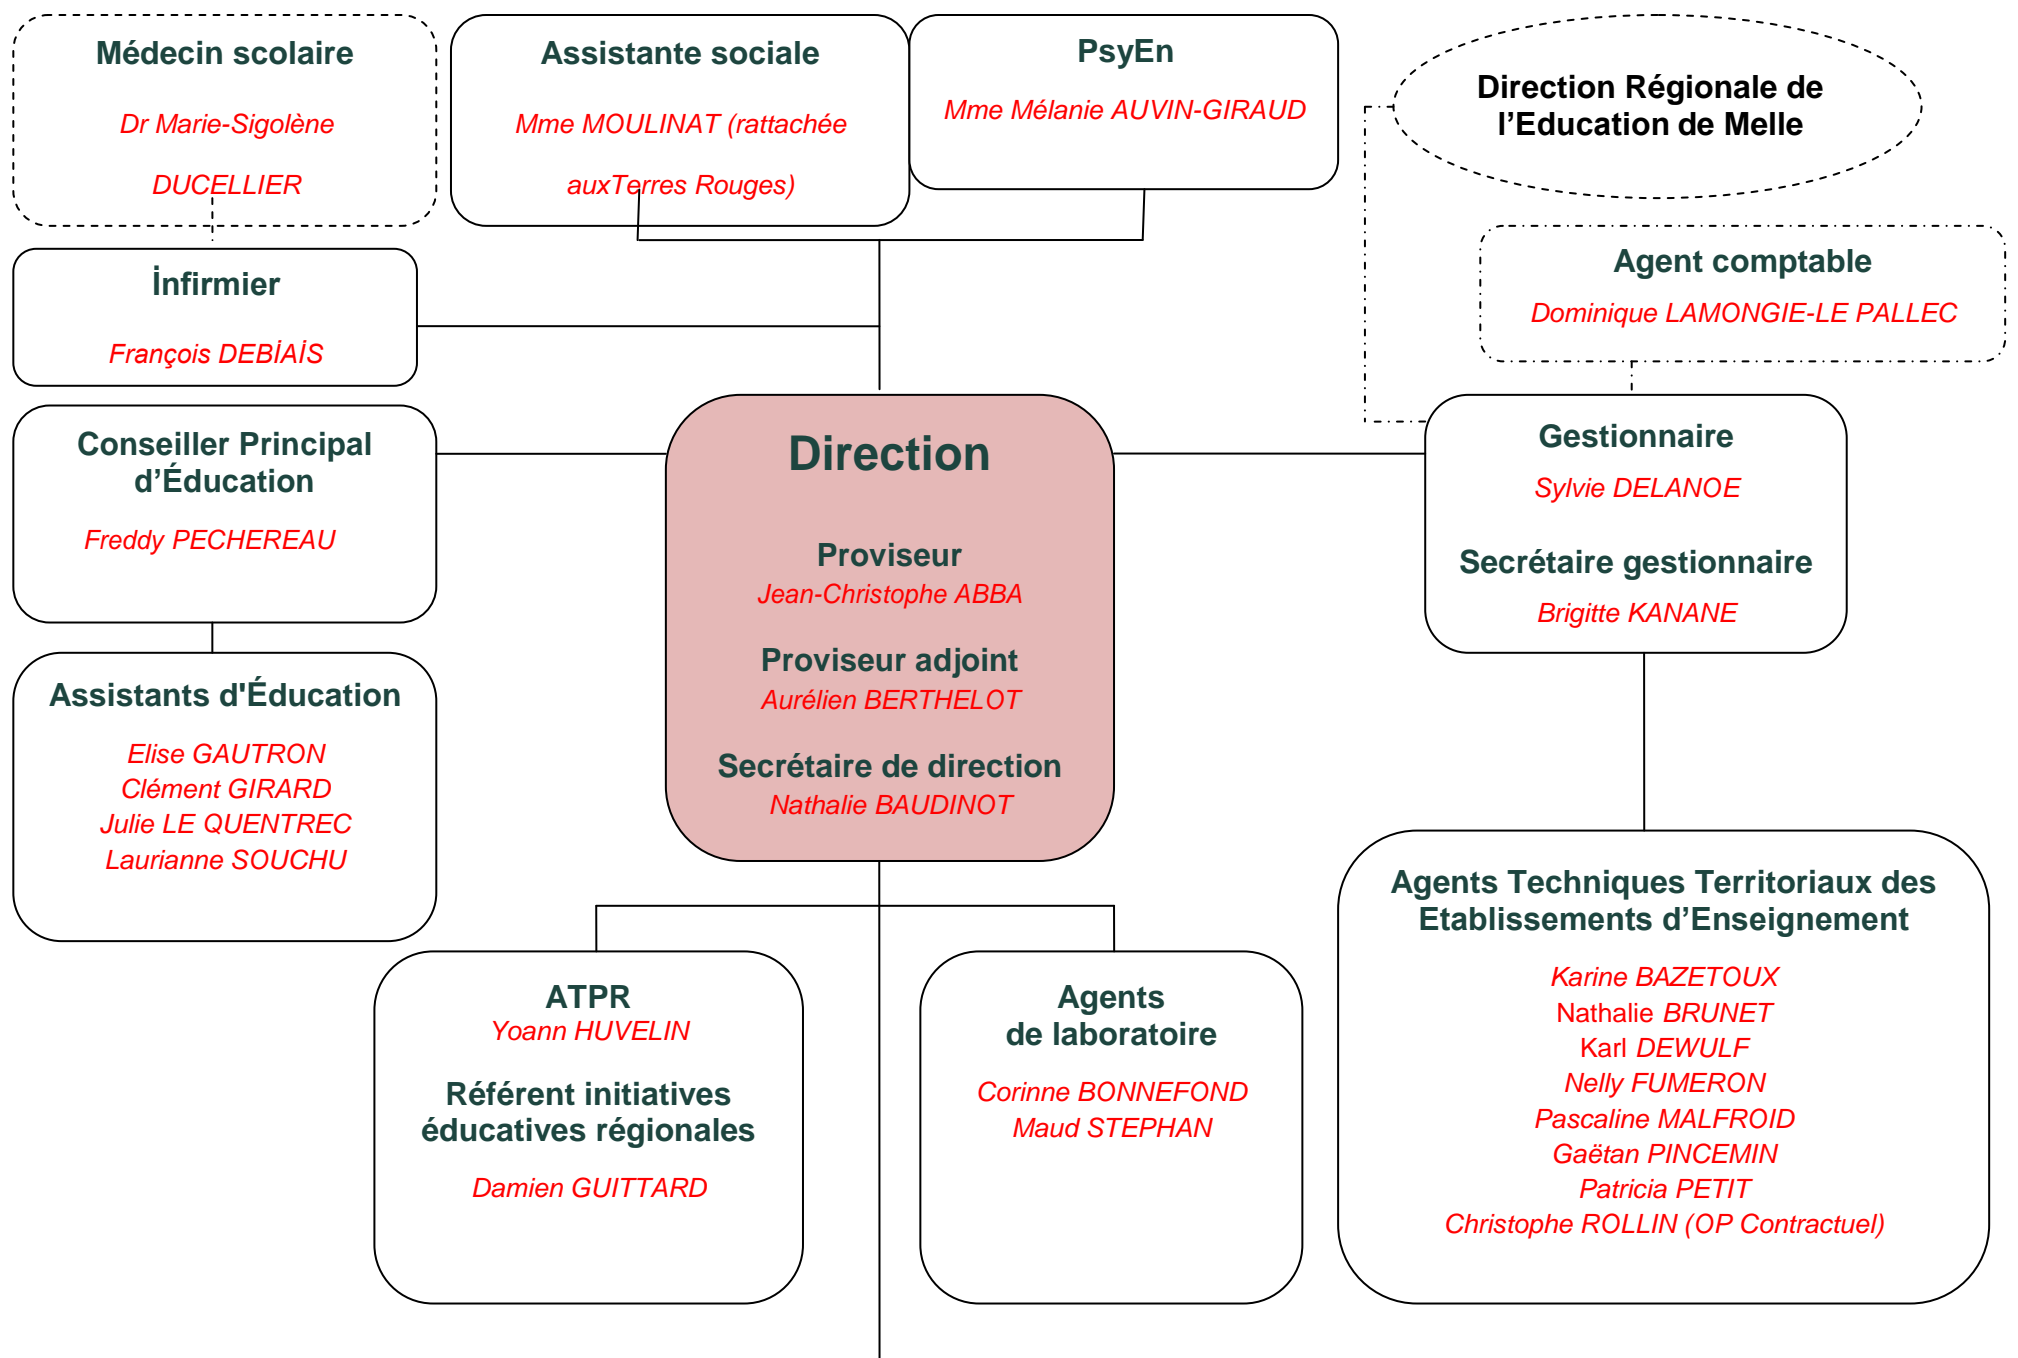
Médecin scolaire

Dr Marie-Sigolène DUCELLIER

Assistante sociale

Mme MOULINAT (rattachée auxTerres Rouges)

PsyEn

Mme Mélanie AUVIN-GIRAUD

Direction Régionale de l'Education de Melle

İnfirmier

François DEBİAİS

Agent comptable

Dominique LAMONGIE-LE PALLEC

Conseiller Principal d'Éducation

Freddy PECHEREAU

Direction

Proviseur
Jean-Christophe ABBA

Proviseur adjoint
Aurélien BERTHELOT

Secrétaire de direction
Nathalie BAUDINOT

Gestionnaire
Sylvie DELANOE

Secrétaire gestionnaire
Brigitte KANANE

Assistants d'Éducation

Elise GAUTRON
Clément GIRARD
Julie LE QUENTREC
Laurianne SOUCHU

Agents Techniques Territoriaux des Etablissements d'Enseignement

Karine BAZETOUX
Nathalie BRUNET
Karl DEWULF
Nelly FUMERON
Pascaline MALFROID
Gaëtan PINCEMIN
Patricia PETIT
Christophe ROLLIN (OP Contractuel)

ATPR
Yoann HUVELIN

Référent initiatives éducatives régionales

Damien GUITTARD

Agents de laboratoire

Corinne BONNEFOND
Maud STEPHAN